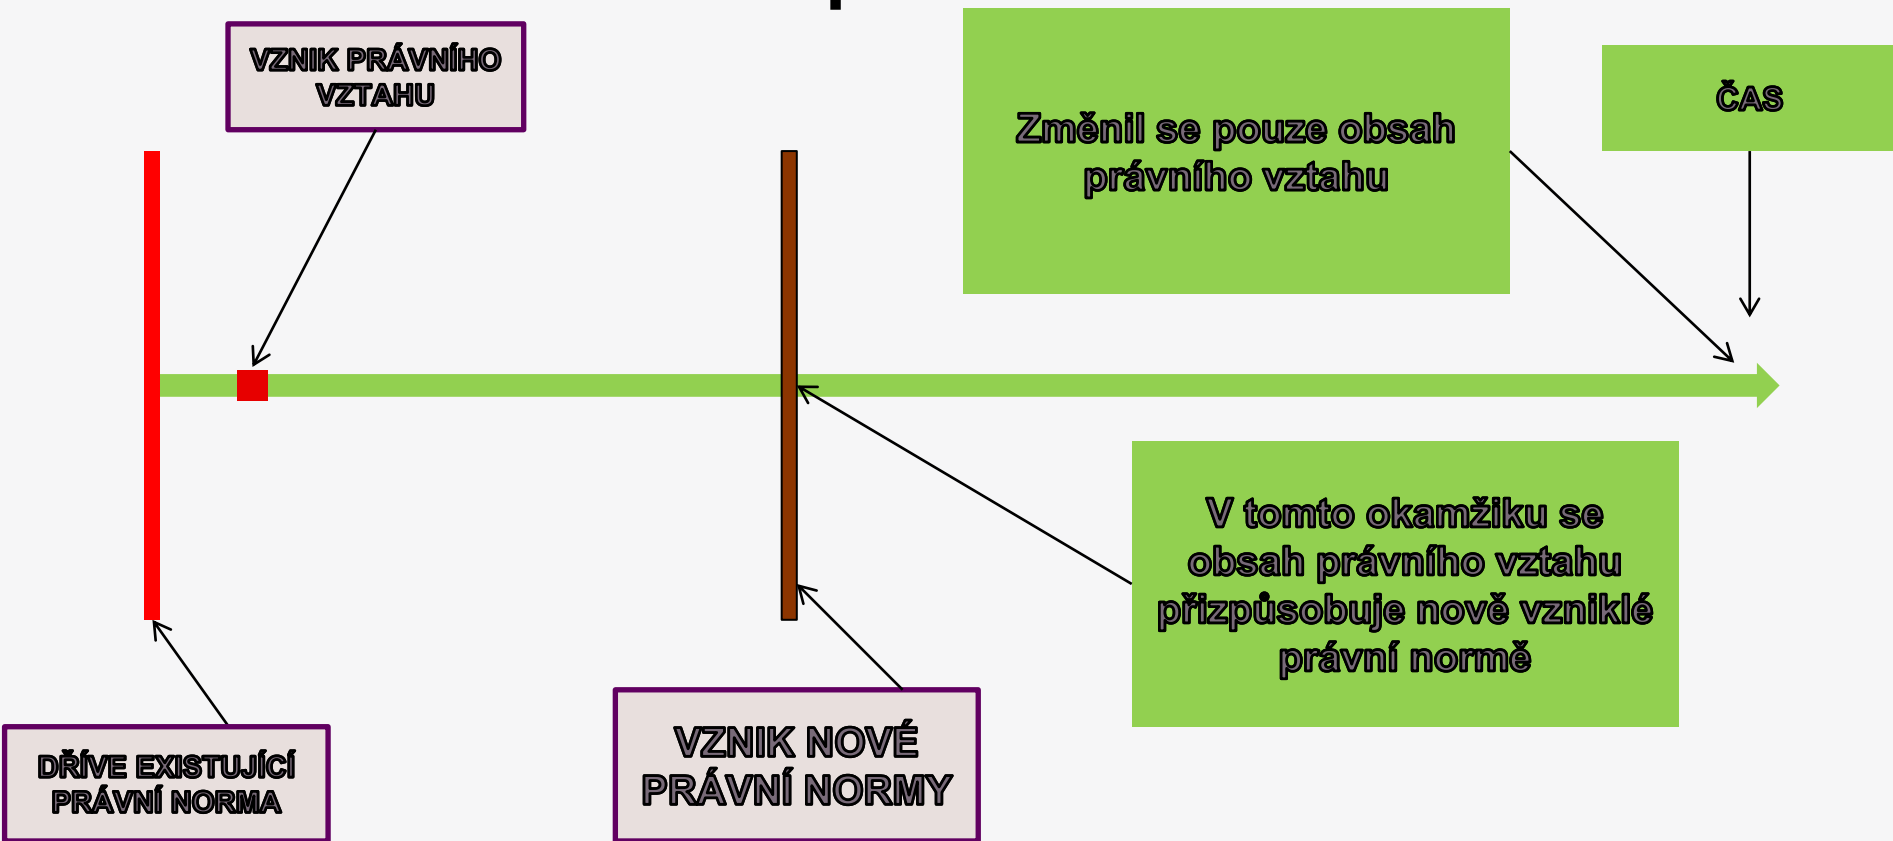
VZNIK PRÁVNÍHO VZTAHU

Změnil se pouze obsah právního vztahu

ČAS

V tomto okamžiku se obsah právního vztahu přizpůsobuje nově vzniklé právní normě

DŘÍVE EXISTUJÍCÍ PRÁVNÍ NORMA

VZNIK NOVÉ PRÁVNÍ NORMY